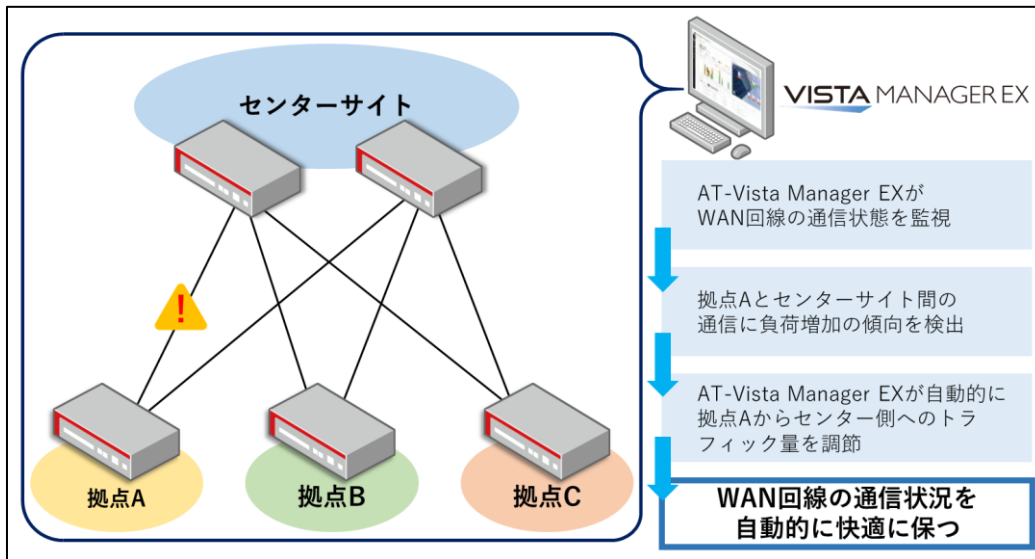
センターサイト

VISTA MANAGER EX

AT-Vista Manager EXが WAN回線の通信状態を監視

拠点Aとセンターサイト間の通信に負荷増加の傾向を検出

AT-Vista Manager EXが自動的に拠点Aからセンター側へのトラフィック量を調節

WAN回線の通信状況を自動的に快適に保つ

拠点A

拠点B

拠点C